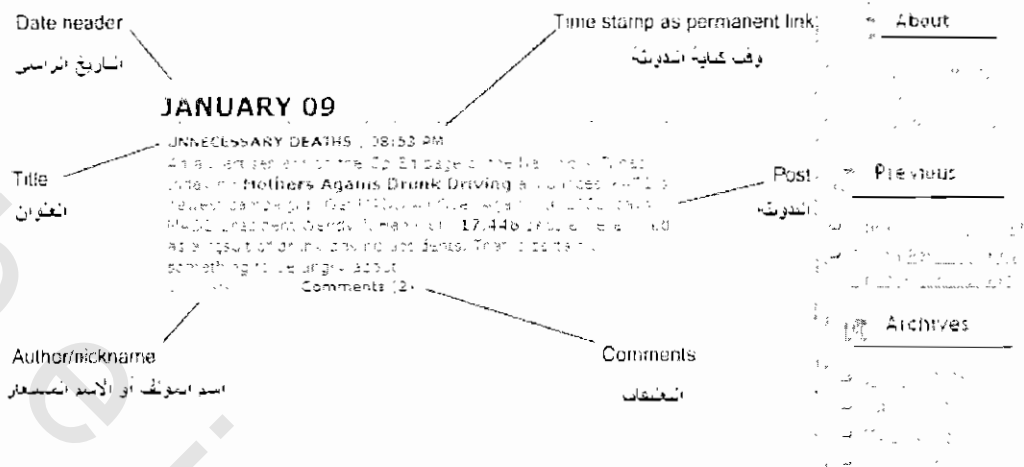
Date header

التاريخ الرئيسي

Time stamp as permanent link

وقت كتابة التدوينة

About

JANUARY 09

UNNECESSARY DEATHS , 08:53 PM

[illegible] Mothers Against Drunk Driving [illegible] 17,446 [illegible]

Comments (2)

Title

العنوان

Post

التدوينة

Previous

Archives

Author/nickname

اسم المؤلف أو الاسم المستعار

Comments

التعليقات